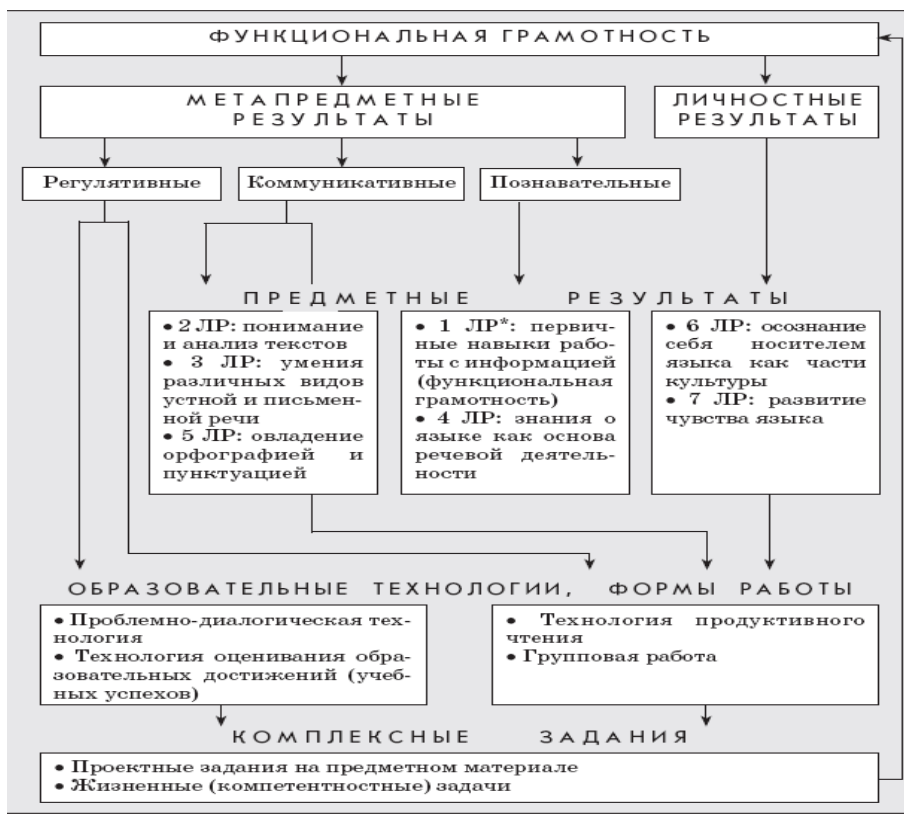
ФУНКЦИОНАЛЬНАЯ ГРАМОТНОСТЬ

МЕТАПРЕДМЕТНЫЕ РЕЗУЛЬТАТЫ

ЛИЧНОСТНЫЕ РЕЗУЛЬТАТЫ

Регулятивные

Коммуникативные

Познавательные

ПРЕДМЕТНЫЕ РЕЗУЛЬТАТЫ

• 2 ЛР: понимание и анализ текстов
• 3 ЛР: умения различных видов устной и письменной речи
• 5 ЛР: овладение орфографией и пунктуацией

• 1 ЛР*: первичные навыки работы с информацией (функциональная грамотность)
• 4 ЛР: знания о языке как основа речевой деятельности

• 6 ЛР: осознание себя носителем языка как части культуры
• 7 ЛР: развитие чувства языка

ОБРАЗОВАТЕЛЬНЫЕ ТЕХНОЛОГИИ, ФОРМЫ РАБОТЫ

• Проблемно-диалогическая технология
• Технология оценивания образовательных достижений (учебных успехов)

• Технология продуктивного чтения
• Групповая работа

КОМПЛЕКСНЫЕ ЗАДАНИЯ

• Проектные задания на предметном материале
• Жизненные (компетентностные) задачи